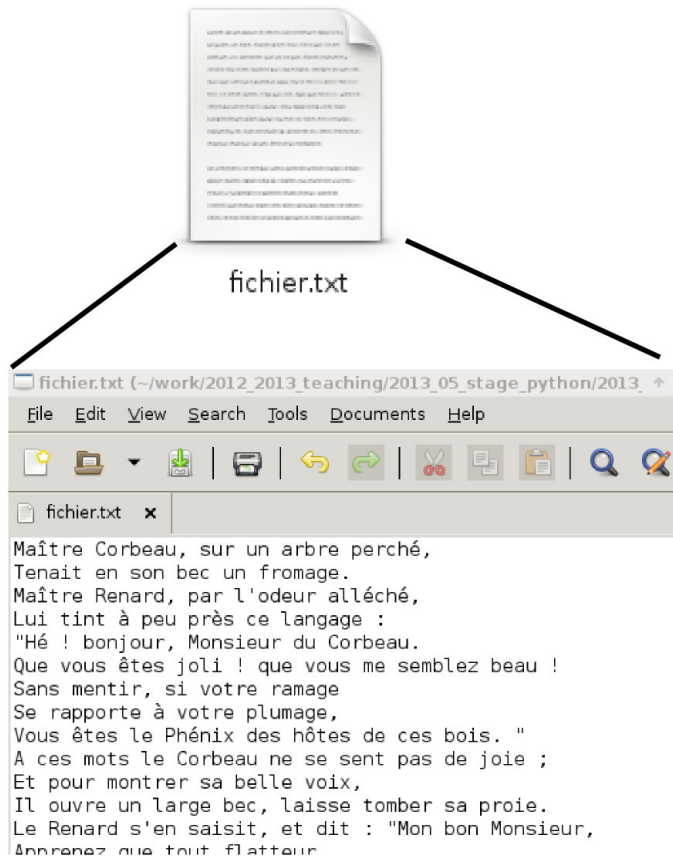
fichier.txt

fichier.txt (~/work/2012_2013_teaching/2013_05_stage_python/2013_

File Edit View Search Tools Documents Help

fichier.txt ×

Maître Corbeau, sur un arbre perché,
Tenait en son bec un fromage.
Maître Renard, par l'odeur alléché,
Lui tint à peu près ce langage :
"Hé ! bonjour, Monsieur du Corbeau.
Que vous êtes joli ! que vous me semblez beau !
Sans mentir, si votre ramage
Se rapporte à votre plumage,
Vous êtes le Phénix des hôtes de ces bois. "
A ces mots le Corbeau ne se sent pas de joie ;
Et pour montrer sa belle voix,
Il ouvre un large bec, laisse tomber sa proie.
Le Renard s'en saisit, et dit : "Mon bon Monsieur,
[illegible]